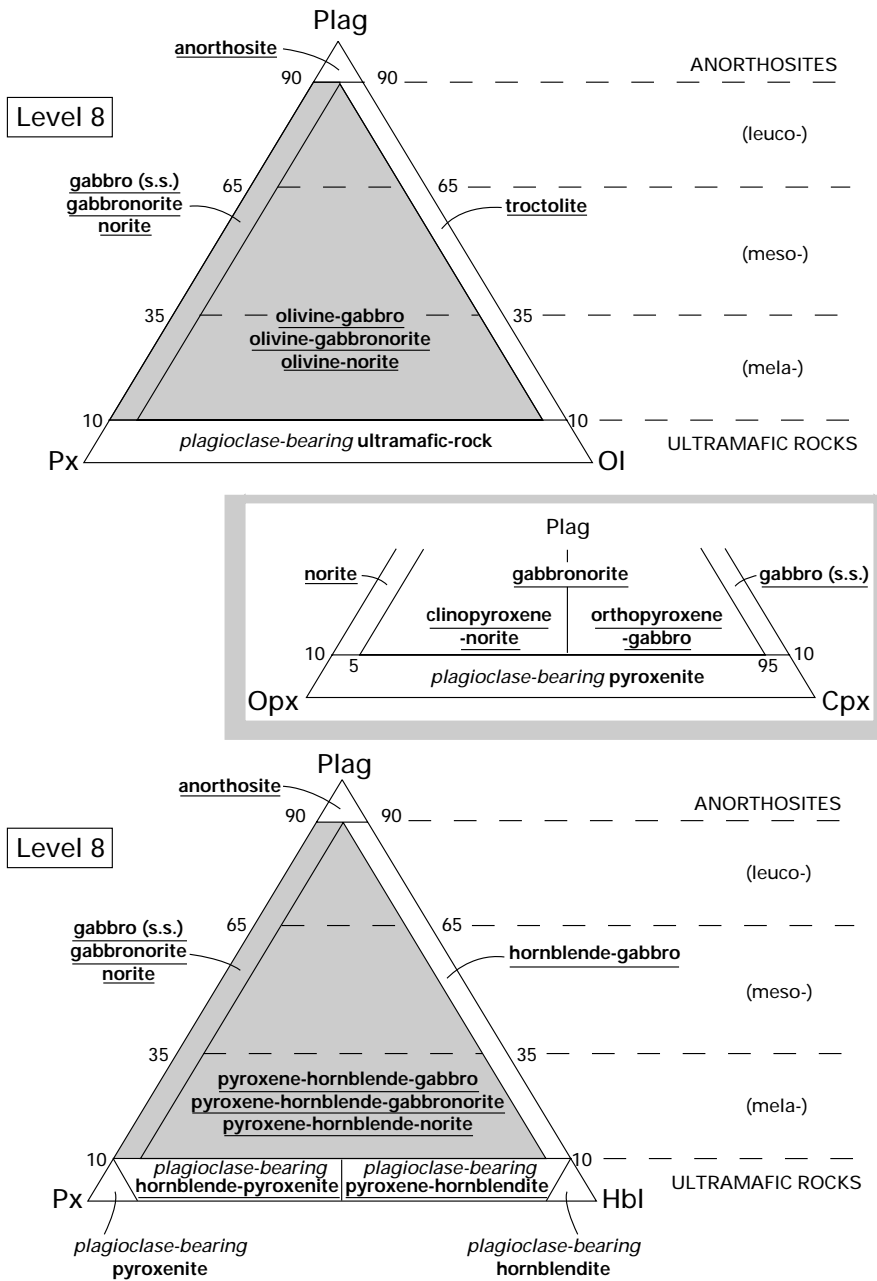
Plag

anorthosite

90 90 ANORTHOSITES

Level 8

(leuco-)

gabbro (s.s.)
gabbronorite
norite

65 65

troctolite

(meso-)

35 35

olivine-gabbro
olivine-gabbronorite
olivine-norite

(mela-)

10 10

plagioclase-bearing ultramafic-rock

ULTRAMAFIC ROCKS

Px Ol

Plag

norite

gabbronorite

gabbro (s.s.)

clinopyroxene -norite

orthopyroxene -gabbro

10 5 95 10

plagioclase-bearing pyroxenite

Opx Cpx

Plag

anorthosite

90 90 ANORTHOSITES

Level 8

(leuco-)

gabbro (s.s.)
gabbronorite
norite

65 65

hornblende-gabbro

(meso-)

35 35

pyroxene-hornblende-gabbro
pyroxene-hornblende-gabbronorite
pyroxene-hornblende-norite

(mela-)

10 10

plagioclase-bearing hornblende-pyroxenite

plagioclase-bearing pyroxene-hornblendite

ULTRAMAFIC ROCKS

Px Hbl

plagioclase-bearing pyroxenite

plagioclase-bearing hornblendite